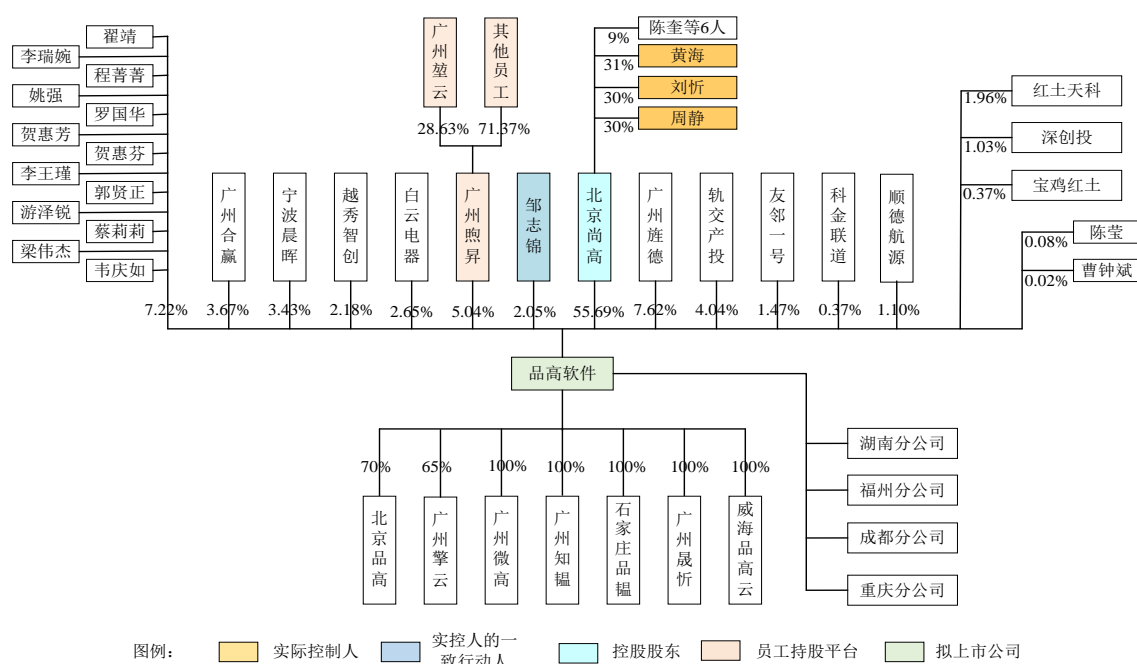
翟靖
李瑞婉
程菁菁
姚强
罗国华
贺惠芳
贺惠芬
李王瑾
郭贤正
游泽锐
蔡莉莉
梁伟杰
韦庆如

广州堃云
其他员工
28.63% 71.37%

陈奎等6人
9%
黄海
31%
刘忻
30%
周静
30%

红土天科
1.96%
深创投
1.03%
宝鸡红土
0.37%
陈莹
0.08%
曹钟斌
0.02%

广州合赢
宁波晨晖
越秀智创
白云电器
广州煦昇
邹志锦
北京尚高
广州旌德
轨交产投
友邻一号
科金联道
顺德航源

7.22% 3.67% 3.43% 2.18% 2.65% 5.04% 2.05% 55.69% 7.62% 4.04% 1.47% 0.37% 1.10%

品高软件

70% 65% 100% 100% 100% 100% 100%

北京品高
广州擎云
广州微高
广州知韫
石家庄品韫
广州晟忻
威海品高云

湖南分公司
福州分公司
成都分公司
重庆分公司

图例： 实际控制人 实控人的一致行动人 控股股东 员工持股平台 拟上市公司